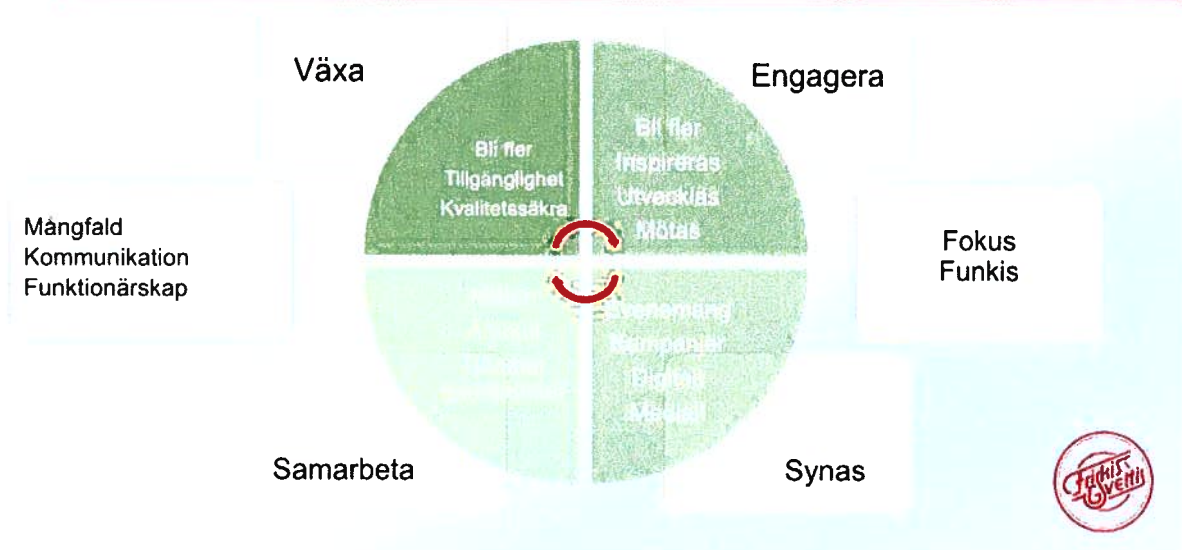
Växa

Engagera

Bli fler
Tillgänglighet
Kvalitetssäkra

Bli fler
Inspireras
Utvecklas
Mötas

Mångfald
Kommunikation
Funktionärskap

Fokus
Funkis

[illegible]

Evenemang
Kampanjer
Digitala
Medier

Samarbeta

Synas

Funkis
Gyelli